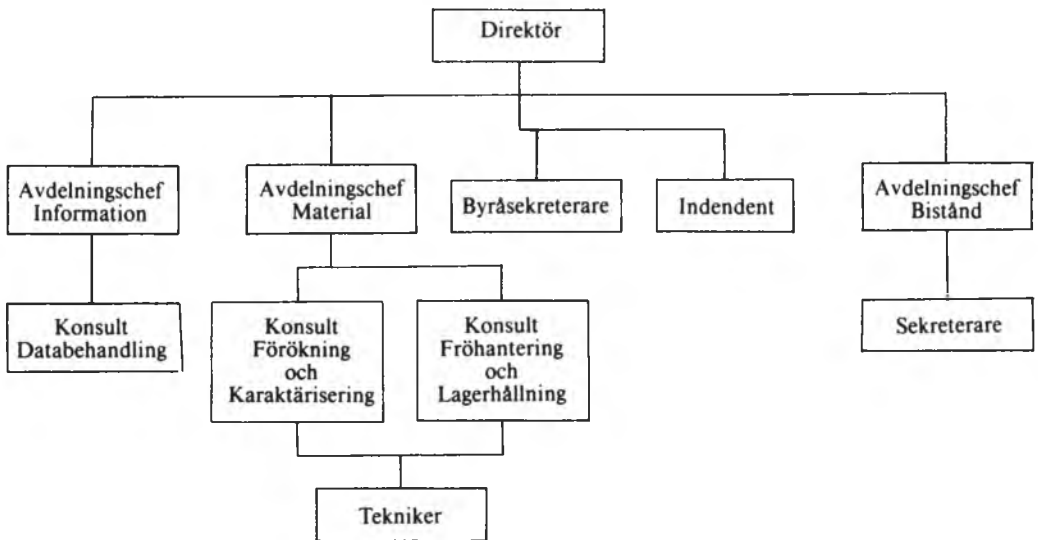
Direktör

Avdelningschef Information

Avdelningschef Material

Byråsekreterare

Indendent

Avdelningschef Bistånd

Konsult Databehandling

Konsult Förökning och Karaktärisering

Konsult Fröhantering och Lagerhållning

Sekreterare

Tekniker